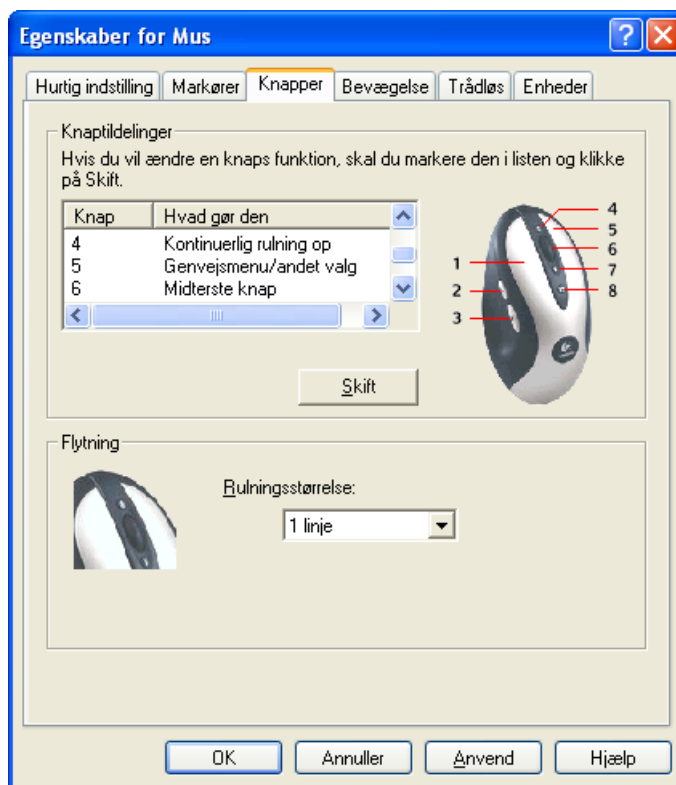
Egenskaber for Mus

?

Hurtig indstilling | Markører | Knapper | Bevægelse | Trådløs | Enheder

Knaptildelinger

Hvis du vil ændre en knaps funktion, skal du markere den i listen og klikke på Skift.

| Knap | Hvad gør den |
|---|---|
| 4 | Kontinuerlig rulning op |
| 5 | Genvejsmenu/andet valg |
| 6 | Midterste knap |

4
5
1
6
7
2
8
3

Skift

Flytning

Rulningsstørrelse:

1 linje

OK | Annuller | Anvend | Hjælp